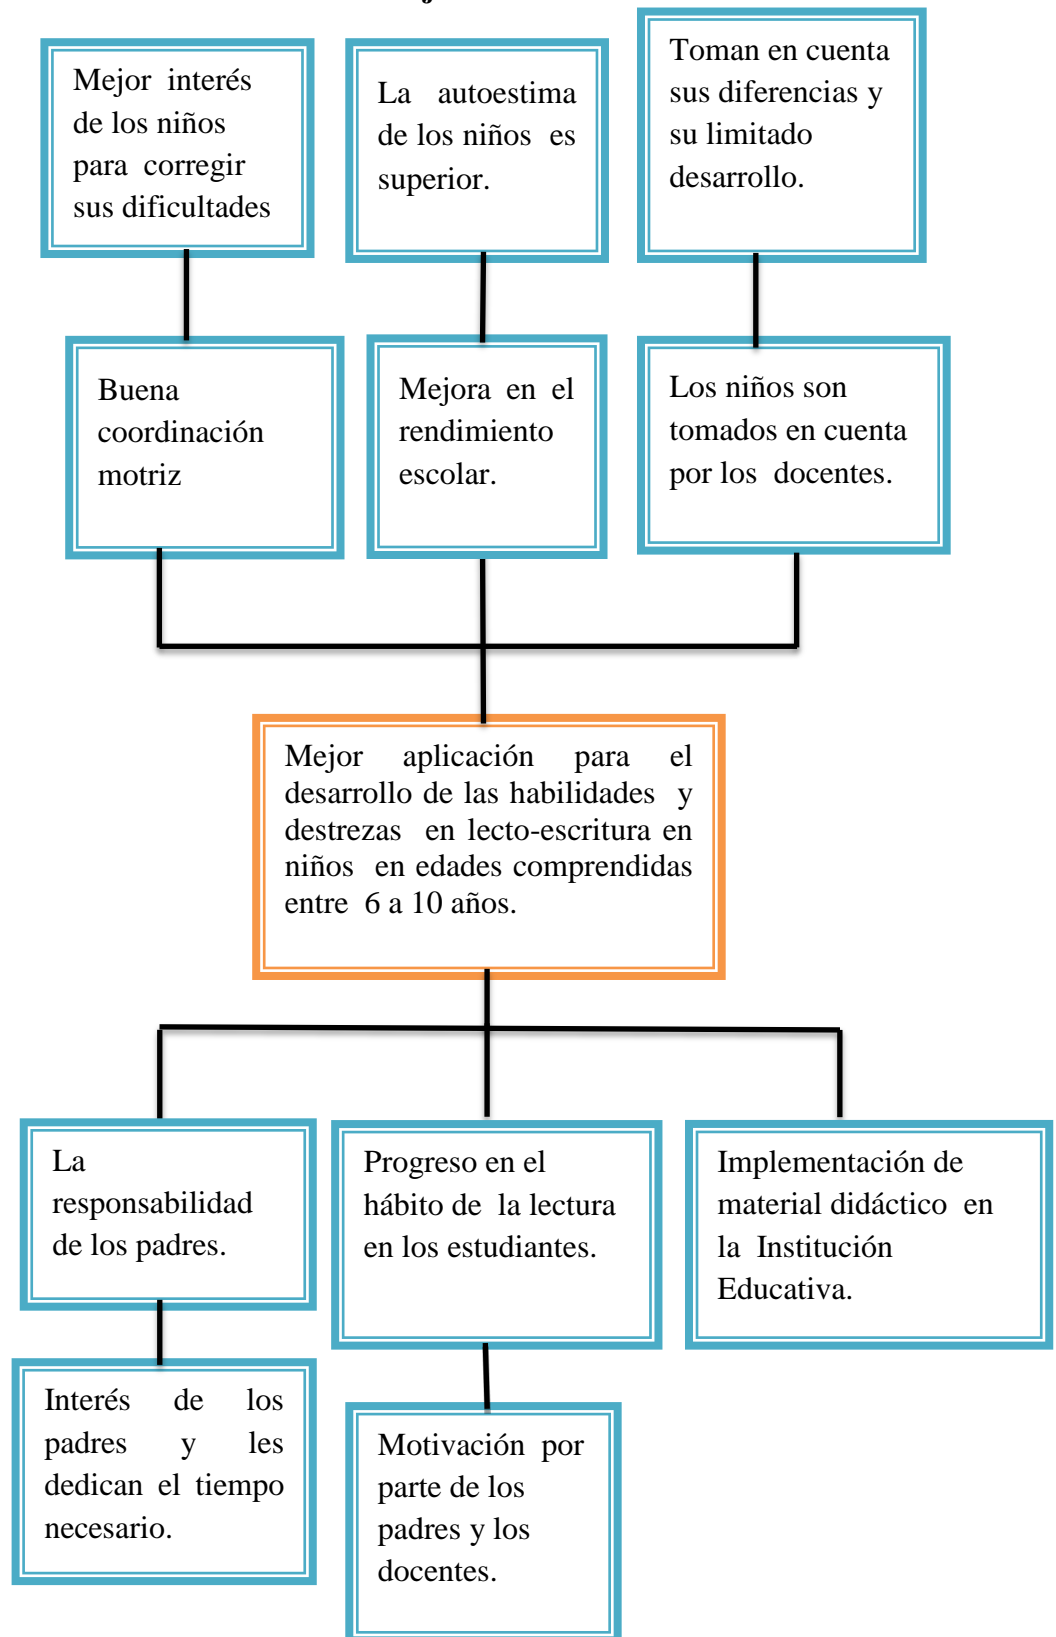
Mejor interés de los niños para corregir sus dificultades

La autoestima de los niños es superior.

Toman en cuenta sus diferencias y su limitado desarrollo.

Buena coordinación motriz

Mejora en el rendimiento escolar.

Los niños son tomados en cuenta por los docentes.

Mejor aplicación para el desarrollo de las habilidades y destrezas en lecto-escritura en niños en edades comprendidas entre 6 a 10 años.

La responsabilidad de los padres.

Progreso en el hábito de la lectura en los estudiantes.

Implementación de material didáctico en la Institución Educativa.

Interés de los padres y les dedican el tiempo necesario.

Motivación por parte de los padres y los docentes.